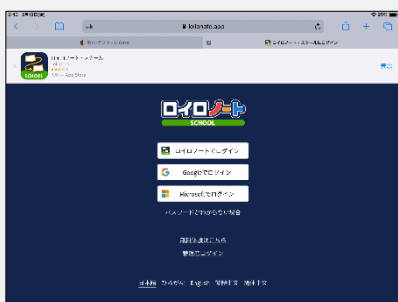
2:00 2月10日(木)

ぁぁ

loilonote.app

ロイロノート・スクール

ロイロノート・スクール

ロイロノート・スクール

App Store

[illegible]

ロイロノート
SCHOOL

ロイロノートでログイン

Googleでログイン

Microsoftでログイン

パスワードがわからない場合

確認はこちら

管理者ログイン

日本語 ひらがな English 简体中文 繁體中文